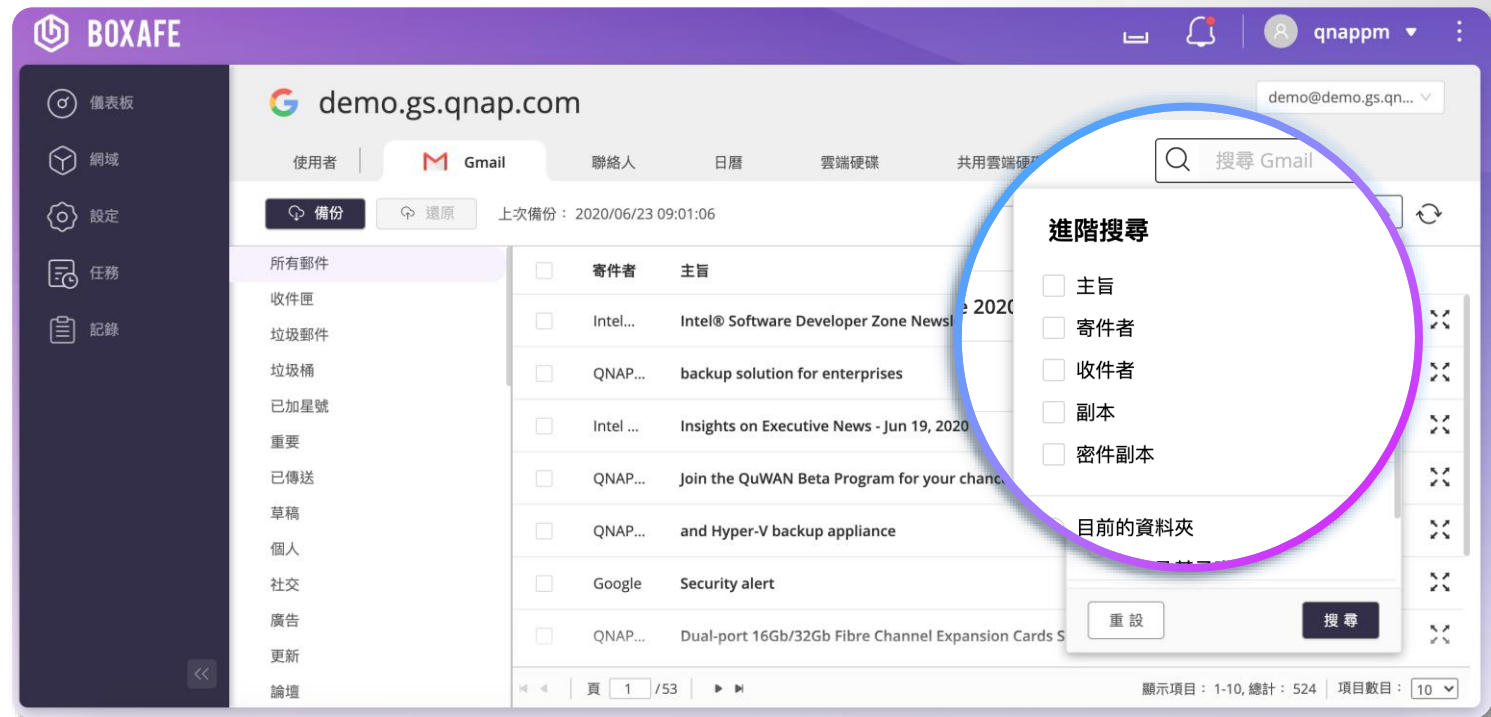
BOXAFE

qnappm

儀表板
網域
設定
任務
記錄

demo.gs.qnap.com

demo@demo.gs.qn...

使用者 | Gmail | 聯絡人 | 日曆 | 雲端硬碟 | 共用雲端硬

搜尋 Gmail

備份 | 還原 | 上次備份： 2020/06/23 09:01:06

所有郵件
收件匣
垃圾郵件
垃圾桶
已加星號
重要
已傳送
草稿
個人
社交
廣告
更新
論壇

| | 寄件者 | 主旨 |
|---|---|---|
| | Intel... | Intel® Software Developer Zone Newsl... e 2020 |
| | QNAP... | backup solution for enterprises |
| | Intel ... | Insights on Executive News - Jun 19, 2020 |
| | QNAP... | Join the QuWAN Beta Program for your chanc |
| | QNAP... | and Hyper-V backup appliance |
| | Google | Security alert |
| | QNAP... | Dual-port 16Gb/32Gb Fibre Channel Expansion Cards S |

進階搜尋
主旨
寄件者
收件者
副本
密件副本

目前的資料夾
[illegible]

重設
搜尋

頁 1 /53

顯示項目： 1-10, 總計： 524 | 項目數目： 10